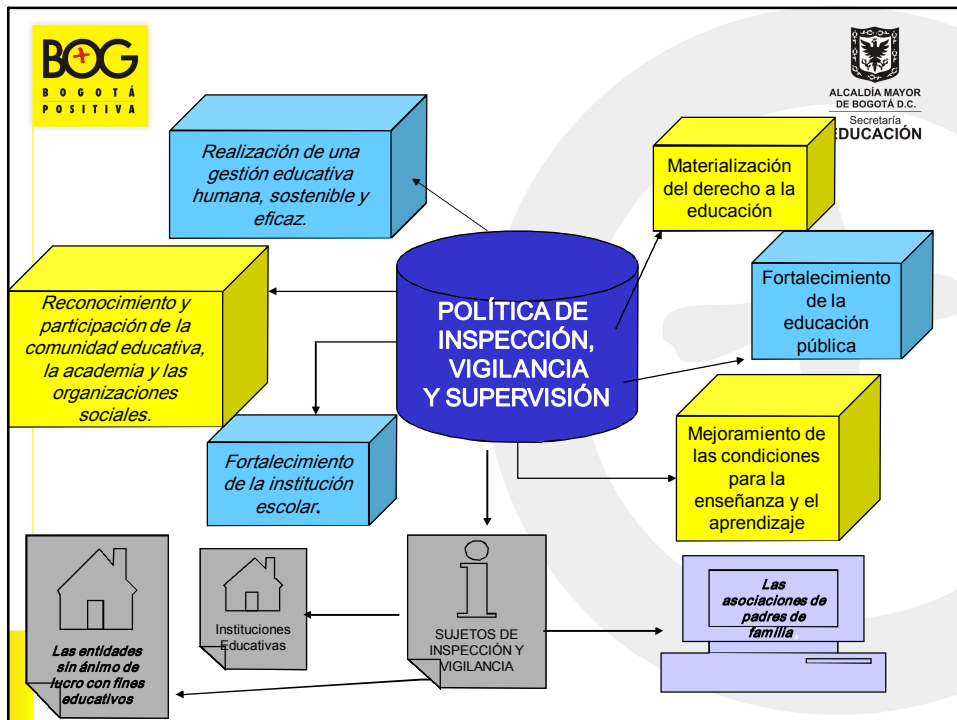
BOG
BOGOTÁ POSITIVA

ALCALDÍA MAYOR DE BOGOTÁ D.C.
Secretaría EDUCACIÓN

Realización de una gestión educativa humana, sostenible y eficaz.

Materialización del derecho a la educación

Fortalecimiento de la educación pública

Reconocimiento y participación de la comunidad educativa, la academia y las organizaciones sociales.

POLÍTICA DE INSPECCIÓN, VIGILANCIA Y SUPERVISIÓN

Fortalecimiento de la institución escolar.

Mejoramiento de las condiciones para la enseñanza y el aprendizaje

Las entidades sin ánimo de lucro con fines educativos

Instituciones Educativas

SUJETOS DE INSPECCIÓN Y VIGILANCIA

Las asociaciones de padres de familia